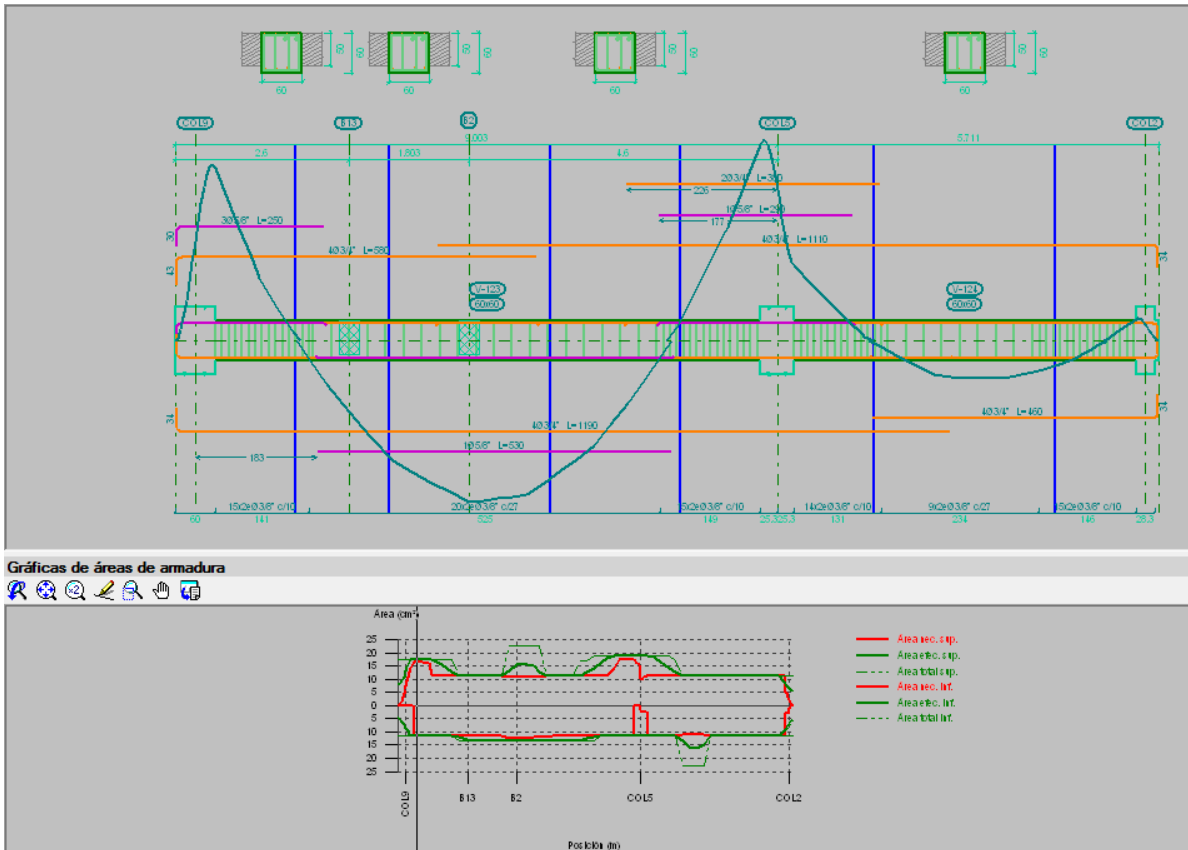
50 60 60
50 60 60
50 60 60
50 60 60

COL9 B13 B2 COL5 COL2

2.6 1.803 3.003 4.6 5.711

2Ø3/4" L=350
226
1Ø5/8" L=290
177
4Ø3/4" L=1110
3Ø5/8" L=250
4Ø3/4" L=580
30
43
34
V-123
60x60
V-124
60x60
4Ø3/4" L=1190
1Ø5/8" L=530
183
4Ø3/4" L=460
34
34

15Ø3/8" c/10 20Ø3/8" c/27 5Ø3/8" c/10 14Ø3/8" c/10 9Ø3/8" c/27 15Ø3/8" c/10
60 141 525 149 25.3 25.3 131 234 146 25.3

Gráficas de áreas de armadura

Area (cm²)
25
20
15
10
5
0
5
10
15
20
25

COL9 B13 B2 COL5 COL2

Posición (m)

Area nec. sup.
Area efec. sup.
Area total sup.
Area nec. inf.
Area efec. inf.
Area total inf.